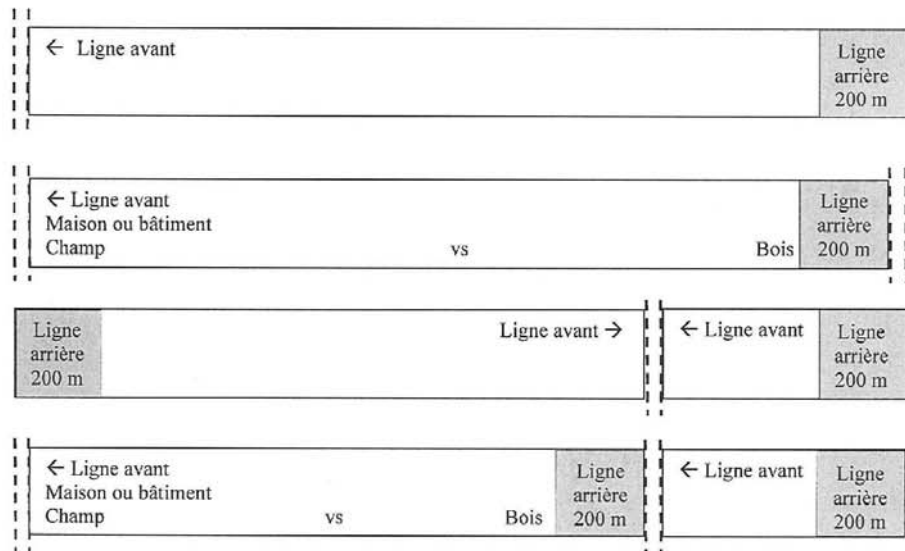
← Ligne avant

Ligne arrière 200 m

← Ligne avant
Maison ou bâtiment
Champ vs Bois

Ligne arrière 200 m

Ligne arrière 200 m

Ligne avant →

← Ligne avant

Ligne arrière 200 m

← Ligne avant
Maison ou bâtiment
Champ vs Bois

Ligne arrière 200 m

← Ligne avant

Ligne arrière 200 m